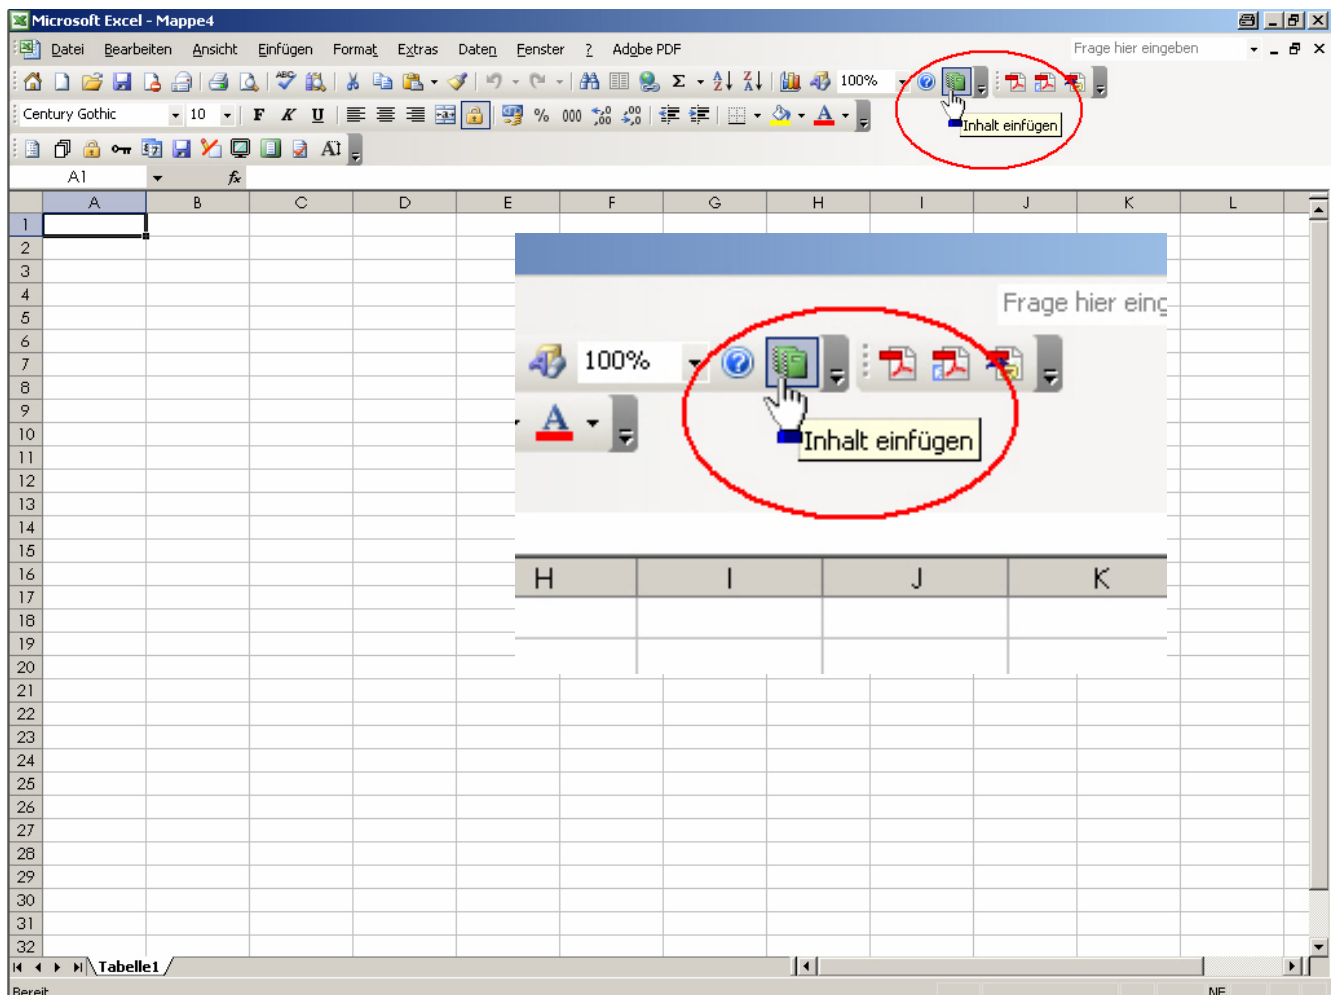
Microsoft Excel - Mappe4

Datei Bearbeiten Ansicht Einfügen Format Extras Daten Fenster ? Adobe PDF

Frage hier eingeben

100%

Inhalt einfügen

Century Gothic 10 F K U % 000

A1 $f_x$

| | A | B | C | D | E | F | G | H | I | J | K | L |
|---|---|---|---|---|---|---|---|---|---|---|---|---|
| 1 | | | | | | | | | | | | |
| 2 | | | | | | | | | | | | |
| 3 | | | | | | | | | | | | |
| 4 | | | | | | | | | | | | |
| 5 | | | | | | | | | | | | |
| 6 | | | | | | | | | | | | |
| 7 | | | | | | | | | | | | |
| 8 | | | | | | | | | | | | |
| 9 | | | | | | | | | | | | |
| 10 | | | | | | | | | | | | |
| 11 | | | | | | | | | | | | |
| 12 | | | | | | | | | | | | |
| 13 | | | | | | | | | | | | |
| 14 | | | | | | | | | | | | |
| 15 | | | | | | | | | | | | |
| 16 | | | | | | | | | | | | |
| 17 | | | | | | | | | | | | |
| 18 | | | | | | | | | | | | |
| 19 | | | | | | | | | | | | |
| 20 | | | | | | | | | | | | |
| 21 | | | | | | | | | | | | |
| 22 | | | | | | | | | | | | |
| 23 | | | | | | | | | | | | |
| 24 | | | | | | | | | | | | |
| 25 | | | | | | | | | | | | |
| 26 | | | | | | | | | | | | |
| 27 | | | | | | | | | | | | |
| 28 | | | | | | | | | | | | |
| 29 | | | | | | | | | | | | |
| 30 | | | | | | | | | | | | |
| 31 | | | | | | | | | | | | |
| 32 | | | | | | | | | | | | |

Frage hier einc

100%

Inhalt einfügen

H I J K

Tabelle1

Bereit NF